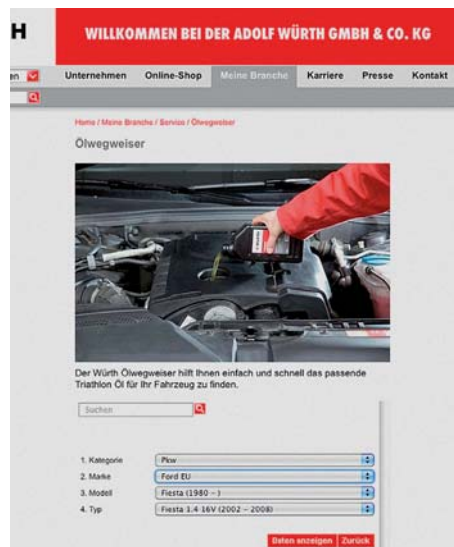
H

WILLKOMMEN BEI DER ADOLF WÜRTH GMBH & CO. KG

en

Unternehmen Online-Shop Meine Branche Karriere Presse Kontakt

Home / Meine Branche / Service / Ölwegweiser

Ölwegweiser

Der Würth Ölwegweiser hilft Ihnen einfach und schnell das passende Triathlon Öl für Ihr Fahrzeug zu finden.

Suchen

1. Kategorie Pkw
2. Marke Ford EU
3. Modell Fiesta (1980 - )
4. Typ Fiesta 1.4 16V (2002 - 2008)

Daten anzeigen Zurück